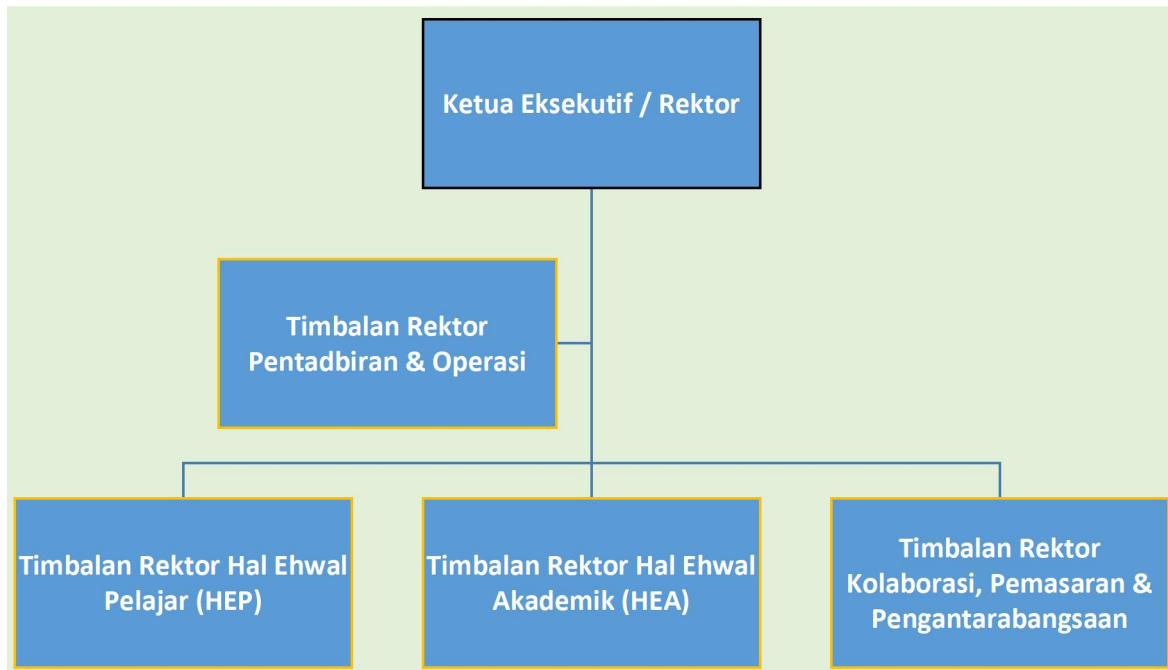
Ketua Eksekutif / Rektor

Timbalan Rektor Pentadbiran & Operasi

Timbalan Rektor Hal Ehwal Pelajar (HEP)

Timbalan Rektor Hal Ehwal Akademik (HEA)

Timbalan Rektor Kolaborasi, Pemasaran & Pengantarabangsaan